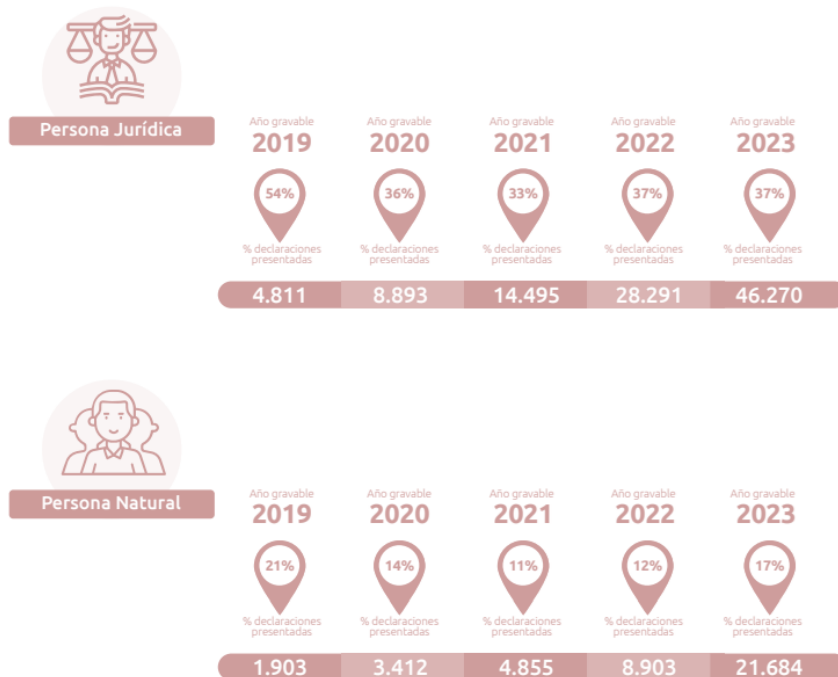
Persona Jurídica

Año gravable 2019
54%
% declaraciones presentadas
4.811

Año gravable 2020
36%
% declaraciones presentadas
8.893

Año gravable 2021
33%
% declaraciones presentadas
14.495

Año gravable 2022
37%
% declaraciones presentadas
28.291

Año gravable 2023
37%
% declaraciones presentadas
46.270

Persona Natural

Año gravable 2019
21%
% declaraciones presentadas
1.903

Año gravable 2020
14%
% declaraciones presentadas
3.412

Año gravable 2021
11%
% declaraciones presentadas
4.855

Año gravable 2022
12%
% declaraciones presentadas
8.903

Año gravable 2023
17%
% declaraciones presentadas
21.684